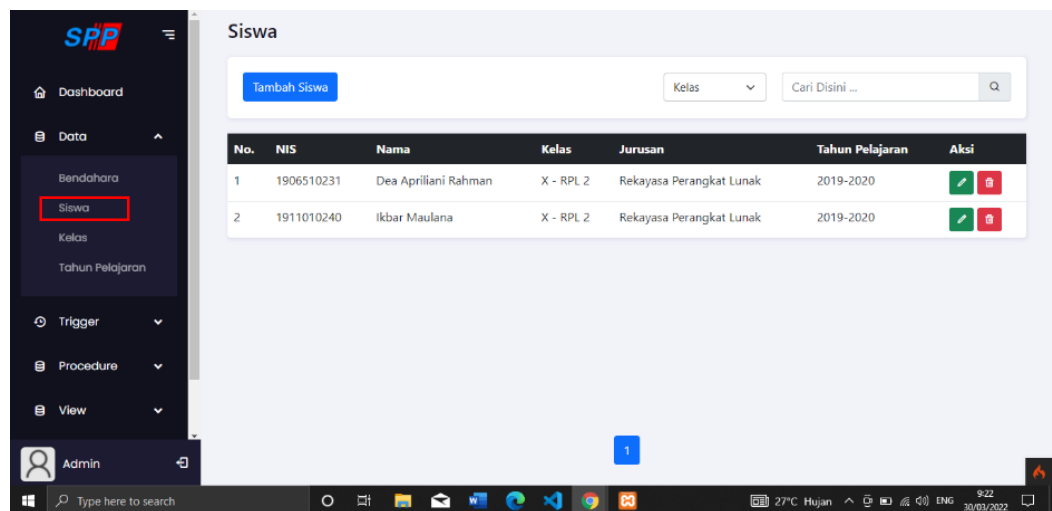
SPP

Dashboard

Data

Bendahara

Siswa

Kelas

Tahun Pelajaran

Trigger

Procedure

View

Admin

Siswa

Tambah Siswa

Kelas

Cari Disini ...

| No. | NIS | Nama | Kelas | Jurusan | Tahun Pelajaran | Aksi |
|---|---|---|---|---|---|---|
| 1 | 1906510231 | Dea Apriliani Rahman | X - RPL 2 | Rekayasa Perangkat Lunak | 2019-2020 | |
| 2 | 1911010240 | Ikbar Maulana | X - RPL 2 | Rekayasa Perangkat Lunak | 2019-2020 | |

1

Type here to search

27°C Hujan

ENG

9:22
30/03/2022